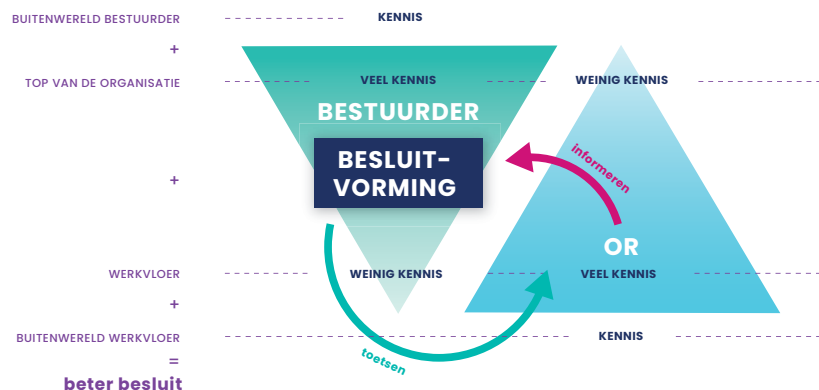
BUITENWERELD BESTUURDER
+
TOP VAN DE ORGANISATIE
+
WERKVLOER
+
BUITENWERELD WERKVLOER
=
beter besluit

KENNIS
VEEL KENNIS
WEINIG KENNIS
BESTUURDER
BESLUIT-VORMING
informeren
OR
WEINIG KENNIS
VEEL KENNIS
KENNIS
toetsen